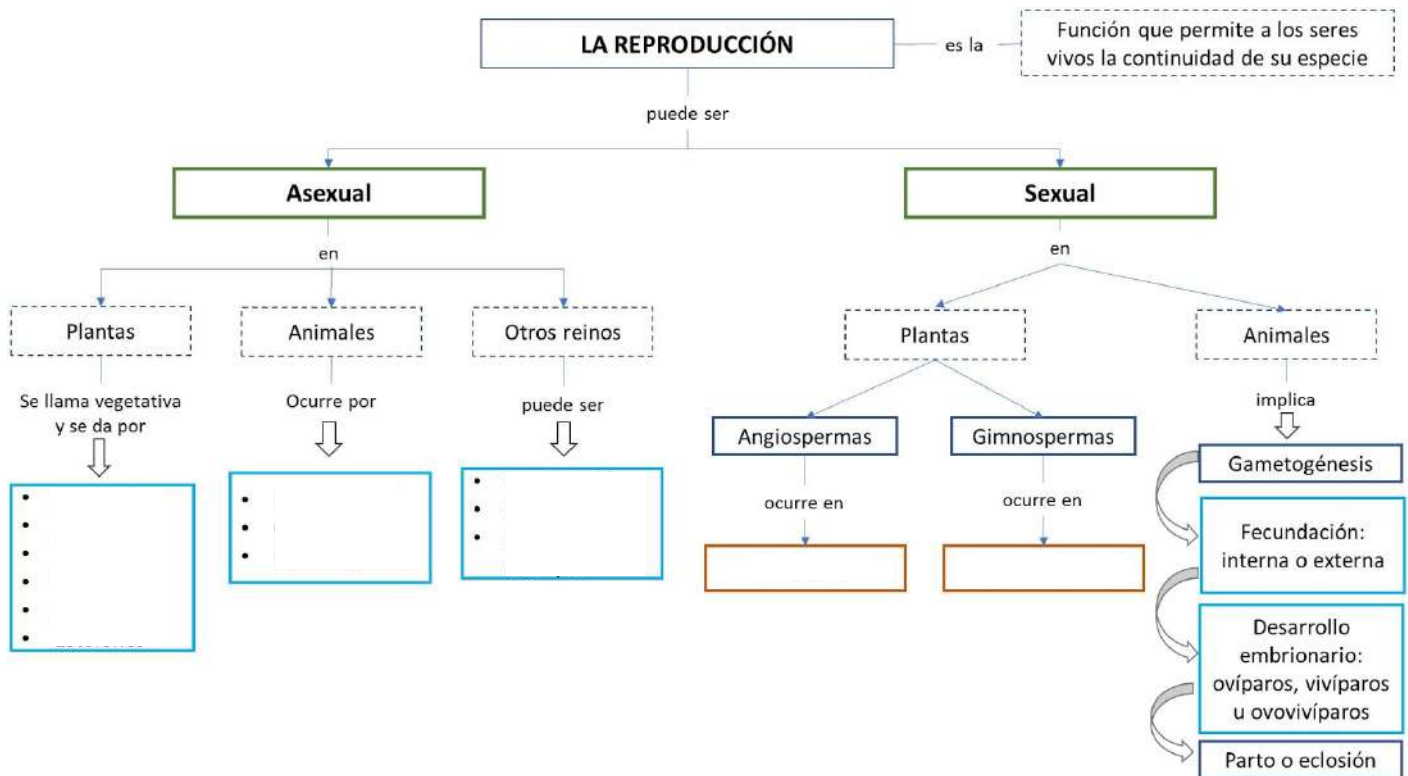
LA REPRODUCCIÓN

es la

Función que permite a los seres vivos la continuidad de su especie

puede ser

Asexual

Sexual

en

Plantas

Animales

Otros reinos

Se llama vegetativa y se da por

Ocurre por

puede ser

•
•
•
•
•
•

•
•
•

•
•
•

en

Plantas

Animales

Angiospermas

Gimnospermas

ocurre en

ocurre en

implica

Gametogénesis

Fecundación: interna o externa

Desarrollo embrionario: ovíparos, vivíparos u ovovivíparos

Parto o eclosión